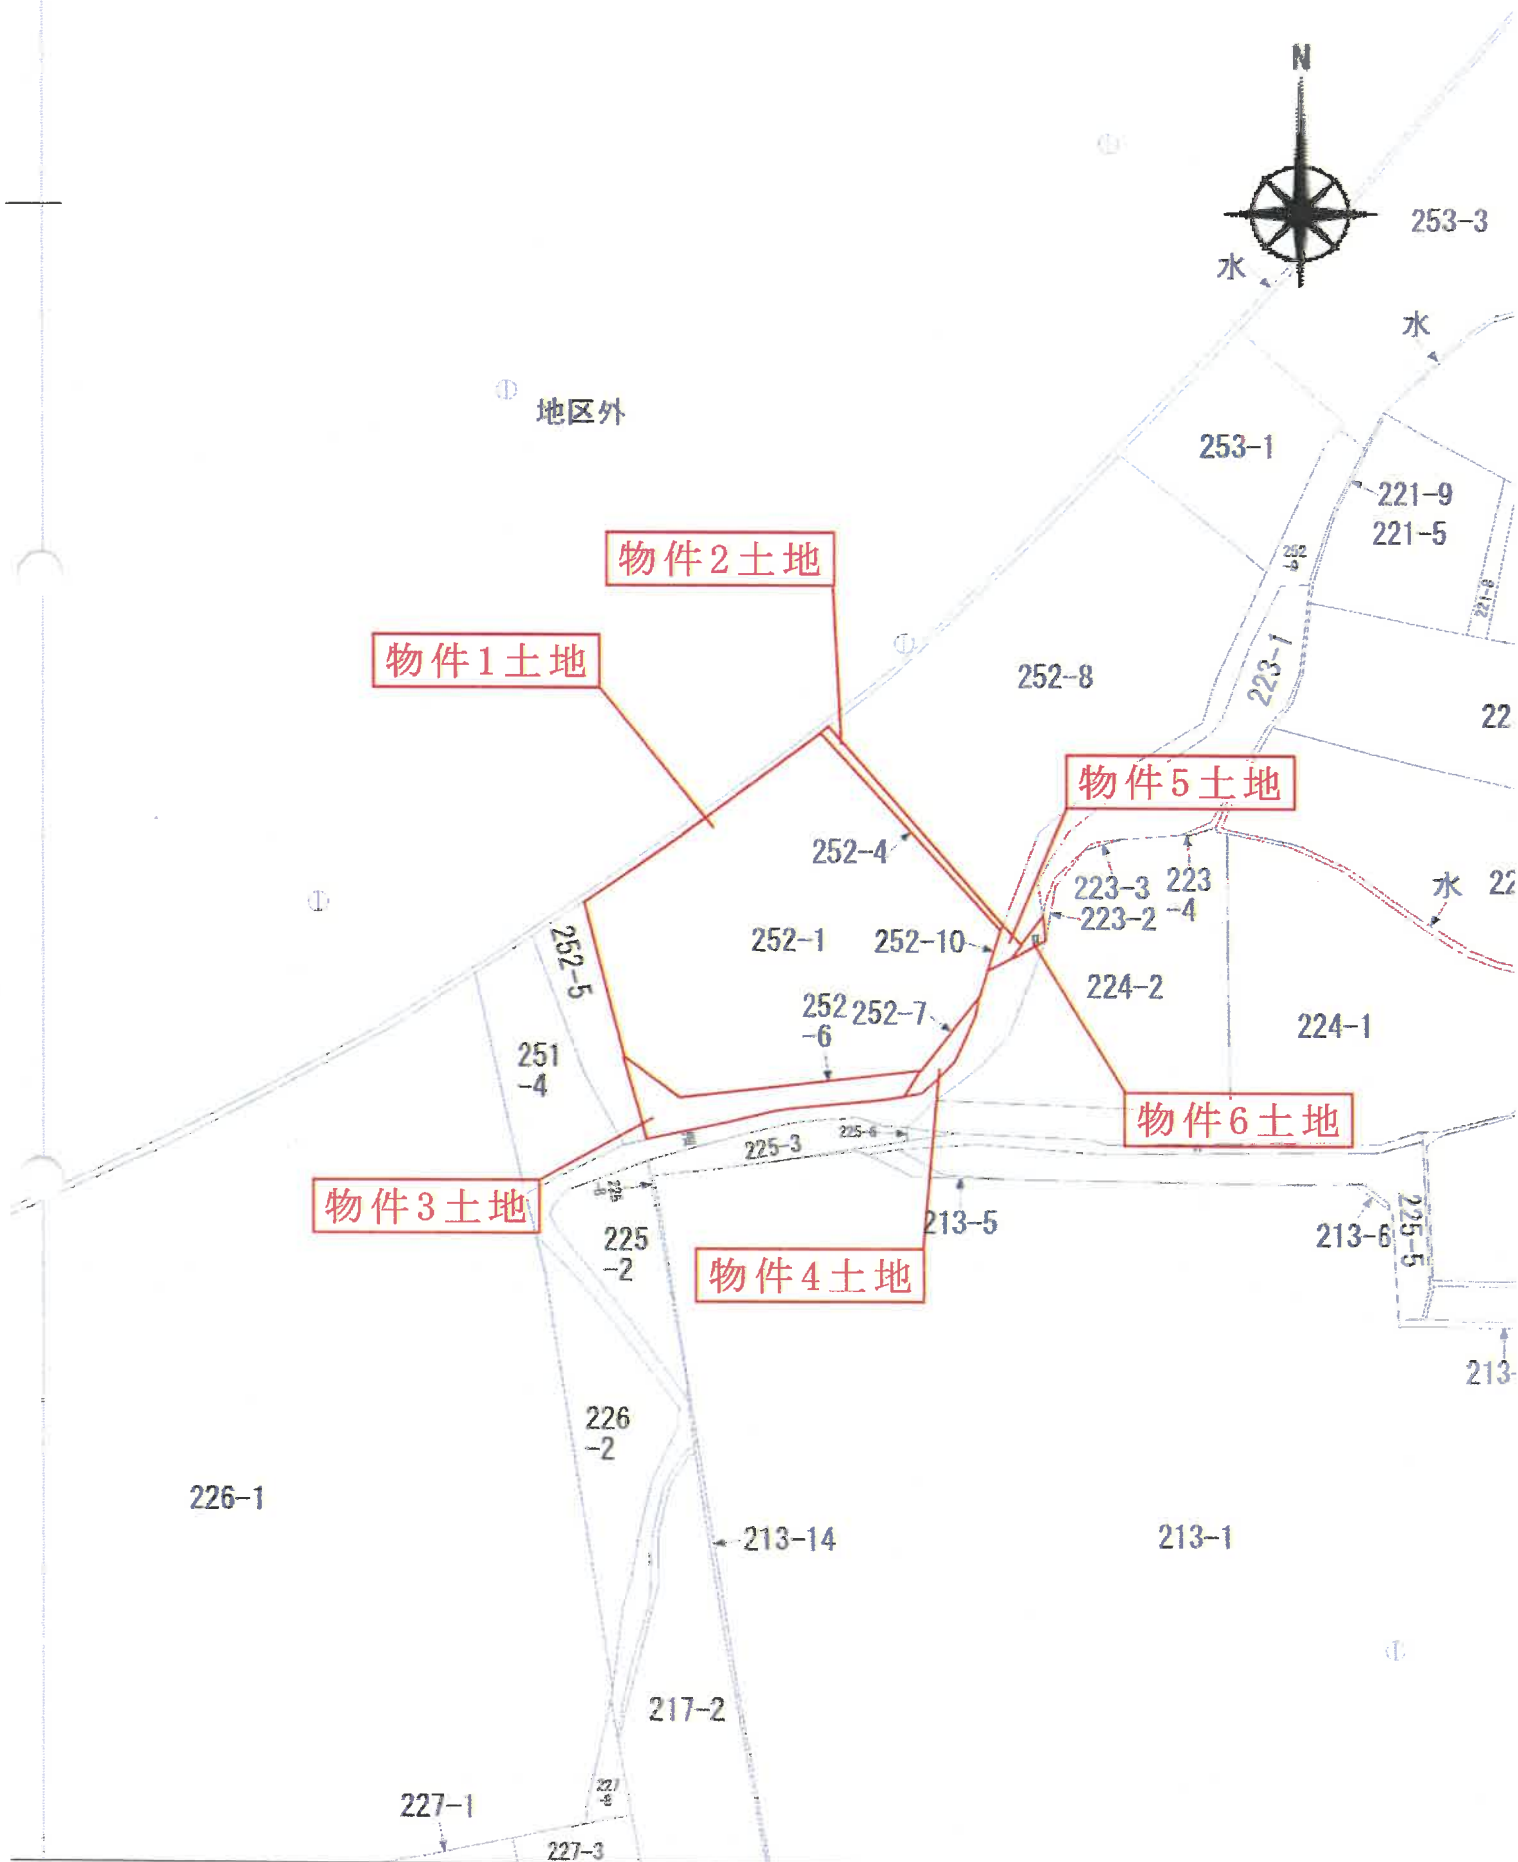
N

253-3

水

水

地区外

253-1

221-9
221-5

物件2土地

物件1土地

252-9

221-8

223-1

252-8

22

物件5土地

252-4

223-3
223-4
223-2

水

22

252-5

252-1

252-10

224-2

224-1

252-6

252-7

251-4

物件6土地

225-3

225-6

物件3土地

225-8

225-2

213-5

213-6

225-5

物件4土地

213-

226-2

226-1

213-14

213-1

217-2

227-1

227-8

227-3